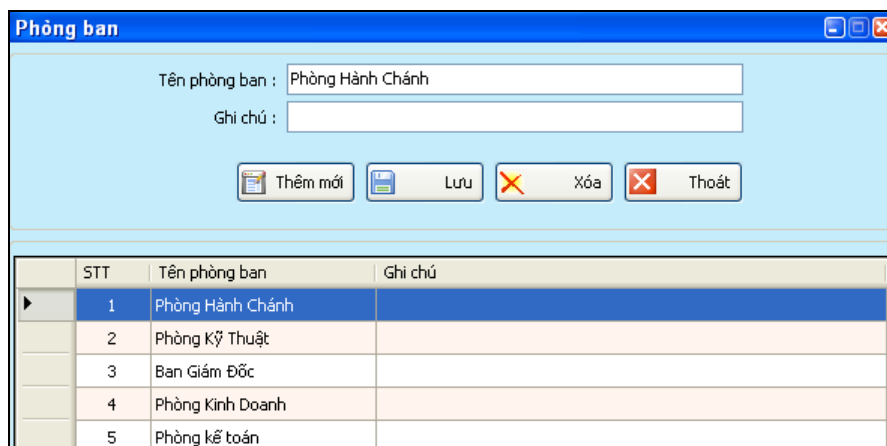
Phòng ban

Tên phòng ban : Phòng Hành Chánh

Ghi chú :

Thêm mới
Lưu
Xóa
Thoát

| STT | Tên phòng ban | Ghi chú |
|---|---|---|
| 1 | Phòng Hành Chánh | |
| 2 | Phòng Kỹ Thuật | |
| 3 | Ban Giám Đốc | |
| 4 | Phòng Kinh Doanh | |
| 5 | Phòng kế toán | |